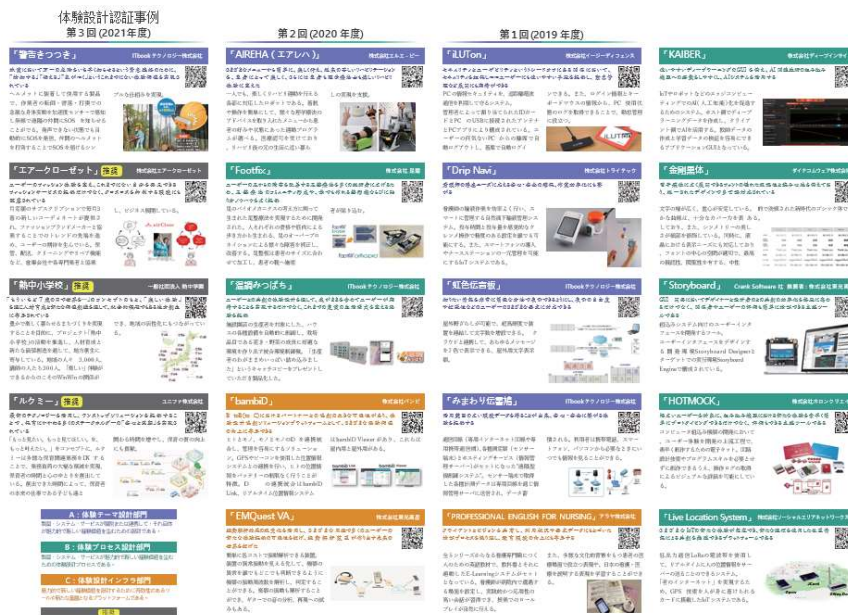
体験設計認証事例
第３回（2021年度）

「警告さつき」 ITbookテクノロジー株式会社

「エアークローゼット」 推奨 株式会社エアークローゼット

「熱中小学校」 推奨 一般社団法人 熱中学園

「ルクミー」 推奨 ユニファ株式会社

A：体験テーマ設計部門
B：体験プロセス設計部門
C：体験設計インフラ部門

第２回（2020年度）

「AIREHA（エアレハ）」 株式会社エルエーピー

「Footfix」 株式会社 足裏

「遠隔みっばち」 ITbookテクノロジー株式会社

「bambiD」 株式会社バンビ

「EMQuest VA」 株式会社延東医薬

第１回（2019年度）

「iLUTon」 株式会社イーゲーディフェンス

「Drip Navi」 株式会社トライテック

「虹色伝言板」 ITbookテクノロジー株式会社

「みまわり伝言板」 ITbookテクノロジー株式会社

「PROFESSIONAL ENGLISH FOR NURSING」 テラサ株式会社

「KAIBER」 株式会社ディープインサイト

「金剛悪体」 ダイナミックウェア株式会社

「Storyboard」 Crank Software Inc. 株式会社

「HOTMOCK」 株式会社ホロンテクノロジー

「Live Location System」 株式会社ゾーンエンジニアリング